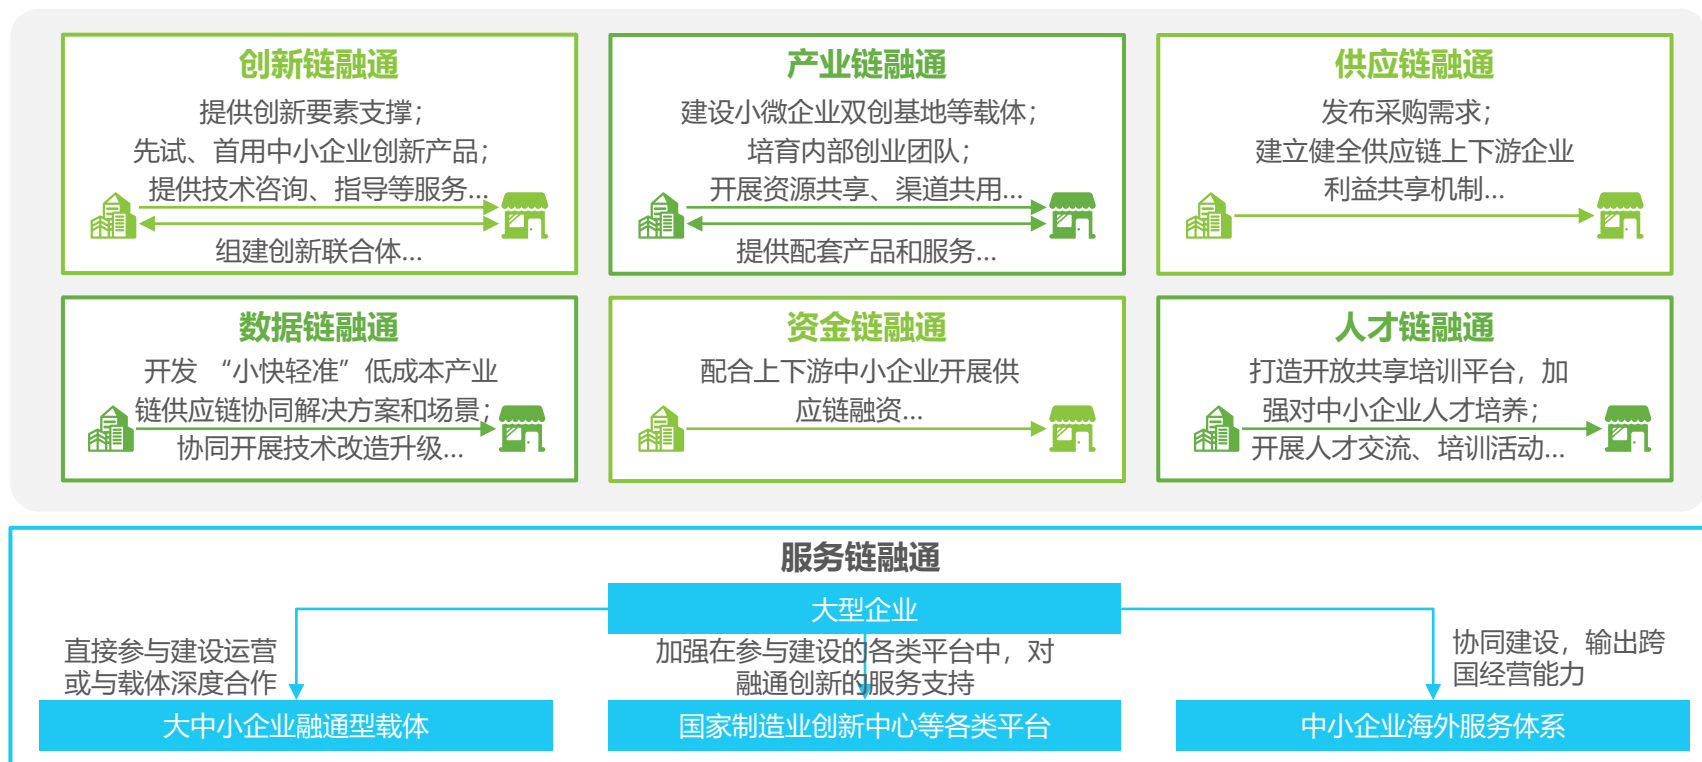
创新链融通
提供创新要素支撑；
先试、首用中小企业创新产品；
提供技术咨询、指导等服务...
组建创新联合体...

产业链融通
建设小微企业双创基地等载体；
培育内部创业团队；
开展资源共享、渠道共用...
提供配套产品和服务...

供应链融通
发布采购需求；
建立健全供应链上下游企业
利益共享机制...

数据链融通
开发 “小快轻准”低成本产业
链供应链协同解决方案和场景；
协同开展技术改造升级...

资金链融通
配合上下游中小企业开展供
应链融资...

人才链融通
打造开放共享培训平台，加
强对中小企业人才培养；
开展人才交流、培训活动...

服务链融通
大型企业
直接参与建设运营
或与载体深度合作
加强在参与建设的各类平台中，对
融通创新的服务支持
协同建设，输出跨
国经营能力
大中小企业融通型载体
国家制造业创新中心等各类平台
中小企业海外服务体系